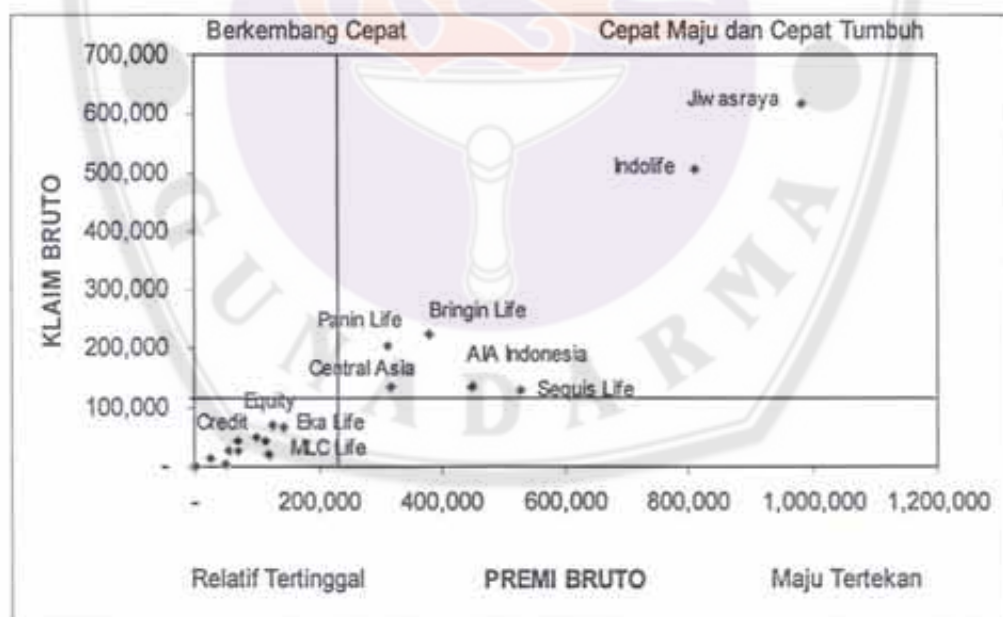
Berkembang Cepat

Cepat Maju dan Cepat Tumbuh

KLAIM BRUTO

700,000
600,000
500,000
400,000
300,000
200,000
100,000
-

Jiwasraya
Indolife
Panin Life
Bringin Life
Central Asia
AIA Indonesia
Sequis Life
Equity
Credit
Eka Life
MLC Life

-
200,000
400,000
600,000
800,000
1,000,000
1,200,000

Relatif Tertinggal

PREMI BRUTO

Maju Tertekan

GUNADARMA